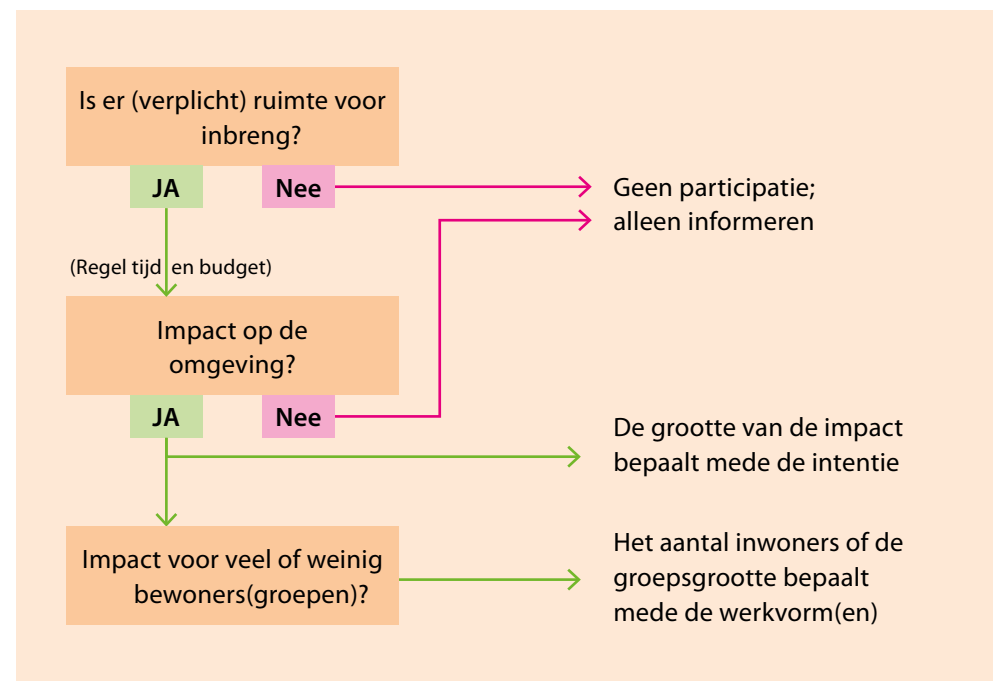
Is er (verplicht) ruimte voor inbreng?

JA

Nee

Geen participatie; alleen informeren

(Regel tijd en budget)

Impact op de omgeving?

JA

Nee

De grootte van de impact bepaalt mede de intentie

Impact voor veel of weinig bewoners(groepen)?

Het aantal inwoners of de groepsgrootte bepaalt mede de werkvorm(en)